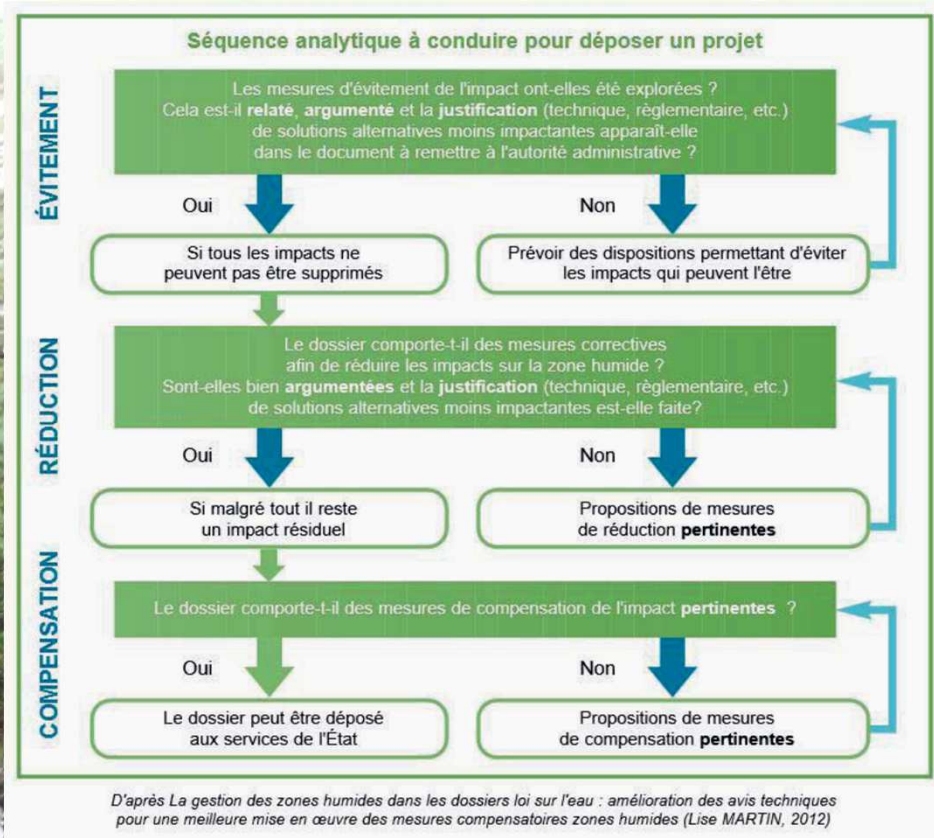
Séquence analytique à conduire pour déposer un projet

ÉVITEMENT

Les mesures d'évitement de l'impact ont-elles été explorées ? Cela est-il **relaté**, **argumenté** et la **justification** (technique, règlementaire, etc.) de solutions alternatives moins impactantes apparaît-elle dans le document à remettre à l'autorité administrative ?

Oui

Non

Si tous les impacts ne peuvent pas être supprimés

Prévoir des dispositions permettant d'éviter les impacts qui peuvent l'être

RÉDUCTION

Le dossier comporte-t-il des mesures correctives afin de réduire les impacts sur la zone humide ? Sont-elles bien **argumentées** et la **justification** (technique, règlementaire, etc.) de solutions alternatives moins impactantes est-elle faite?

Oui

Non

Si malgré tout il reste un impact résiduel

Propositions de mesures de réduction **pertinentes**

COMPENSATION

Le dossier comporte-t-il des mesures de compensation de l'impact **pertinentes** ?

Oui

Non

Le dossier peut être déposé aux services de l'État

Propositions de mesures de compensation **pertinentes**

D'après La gestion des zones humides dans les dossiers loi sur l'eau : amélioration des avis techniques pour une meilleure mise en œuvre des mesures compensatoires zones humides (Lise MARTIN, 2012)